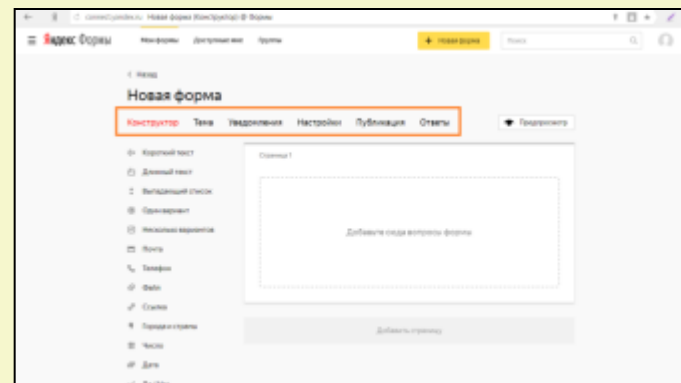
connect.yandex.ru Новая форма (Конструктор) @ Формы

Яндекс Формы

Мои формы Доступные мне Группы

+ Новая форма

Поиск

< Назад

Новая форма

Конструктор Тема Уведомления Настройки Публикация Ответы

Предпросмотр

Короткий текст
Длинный текст
Выпадающий список
Один вариант
Несколько вариантов
Почта
Телефон
Файл
Ссылка
Города и страны
Число
Дата

Страница 1

Добавьте сюда вопросы формы

Добавить страницу